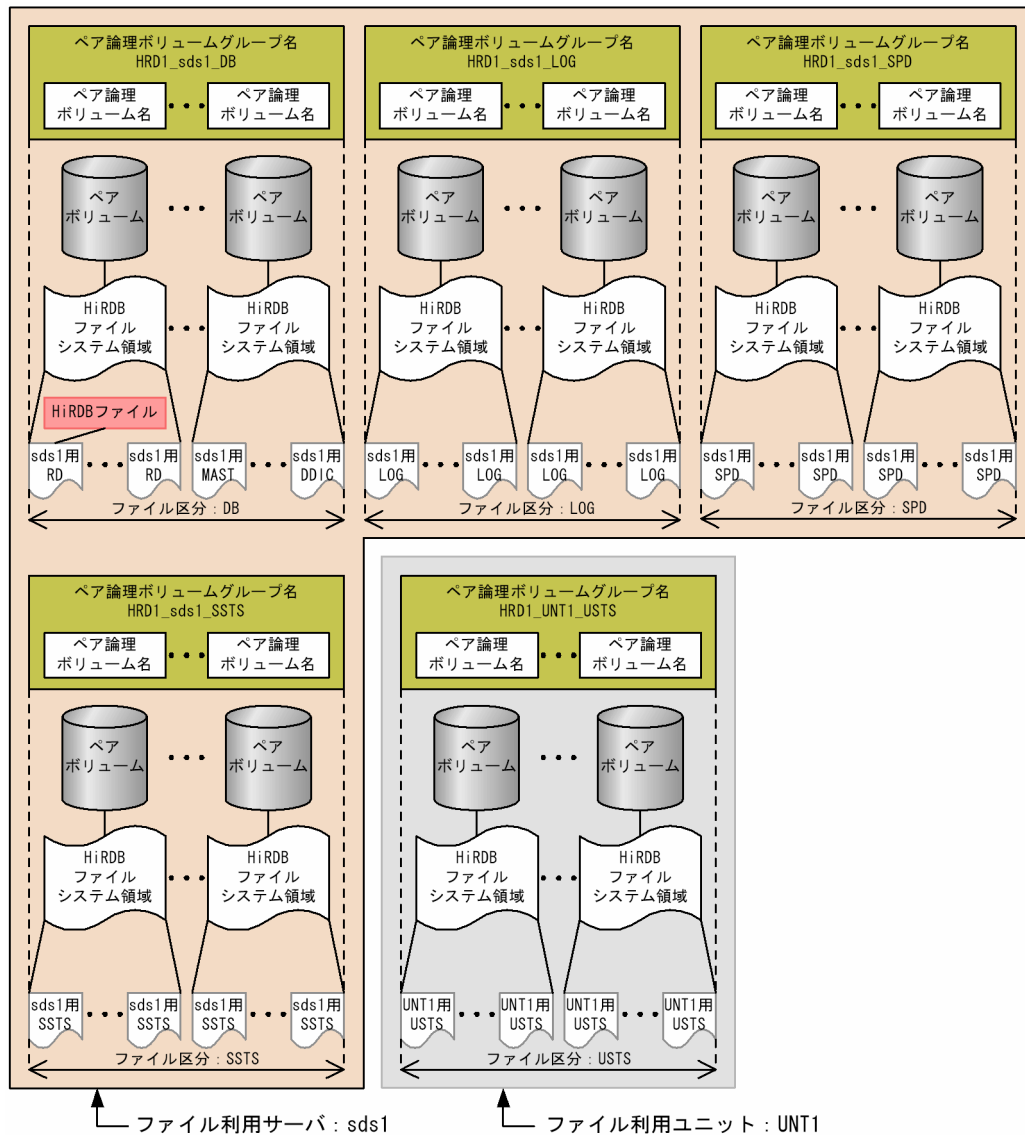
ペア論理ボリュームグループ名
HRD1_sds1_DB

ペア論理ボリューム名 ・・・ ペア論理ボリューム名

ペアボリューム ・・・ ペアボリューム

HiRDBファイルシステム領域 ・・・ HiRDBファイルシステム領域

HiRDBファイル

sds1用RD ・・・ sds1用RD
sds1用MAST ・・・ sds1用DDIC

ファイル区分：DB

ペア論理ボリュームグループ名
HRD1_sds1_LOG

ペア論理ボリューム名 ・・・ ペア論理ボリューム名

ペアボリューム ・・・ ペアボリューム

HiRDBファイルシステム領域 ・・・ HiRDBファイルシステム領域

sds1用LOG ・・・ sds1用LOG
sds1用LOG ・・・ sds1用LOG

ファイル区分：LOG

ペア論理ボリュームグループ名
HRD1_sds1_SPD

ペア論理ボリューム名 ・・・ ペア論理ボリューム名

ペアボリューム ・・・ ペアボリューム

HiRDBファイルシステム領域 ・・・ HiRDBファイルシステム領域

sds1用SPD ・・・ sds1用SPD
sds1用SPD ・・・ sds1用SPD

ファイル区分：SPD

ペア論理ボリュームグループ名
HRD1_sds1_SSTS

ペア論理ボリューム名 ・・・ ペア論理ボリューム名

ペアボリューム ・・・ ペアボリューム

HiRDBファイルシステム領域 ・・・ HiRDBファイルシステム領域

sds1用SSTS ・・・ sds1用SSTS
sds1用SSTS ・・・ sds1用SSTS

ファイル区分：SSTS

ペア論理ボリュームグループ名
HRD1_UNT1_USTS

ペア論理ボリューム名 ・・・ ペア論理ボリューム名

ペアボリューム ・・・ ペアボリューム

HiRDBファイルシステム領域 ・・・ HiRDBファイルシステム領域

UNT1用USTS ・・・ UNT1用USTS
UNT1用USTS ・・・ UNT1用USTS

ファイル区分：USTS

ファイル利用サーバ：sds1

ファイル利用ユニット：UNT1